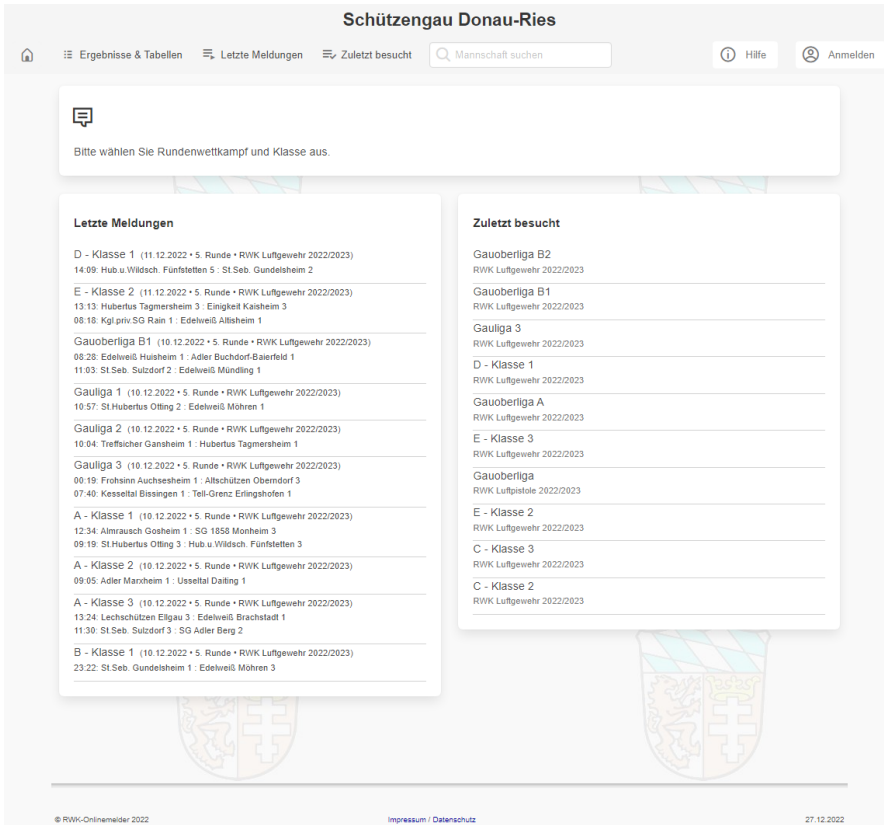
Schützengau Donau-Ries

Ergebnisse & Tabellen   Letzte Meldungen   Zuletzt besucht   Mannschaft suchen   Hilfe   Anmelden

Bitte wählen Sie Rundenwettkampf und Klasse aus.

Letzte Meldungen

D - Klasse 1 (11.12.2022 • 5. Runde • RWK Luftgewehr 2022/2023)
14:09: Hub.u.Wildsch. Fünfstetten 5 : St.Seb. Gundelsheim 2

E - Klasse 2 (11.12.2022 • 5. Runde • RWK Luftgewehr 2022/2023)
13:13: Hubertus Tagmersheim 3 : Einigkeit Kaisheim 3
08:18: Kgl.priv.SG Rain 1 : Edelweiß Altisheim 1

Gauoberliga B1 (10.12.2022 • 5. Runde • RWK Luftgewehr 2022/2023)
08:28: Edelweiß Huisheim 1 : Adler Buchdorf-Baierfeld 1
11:03: St.Seb. Sulzdorf 2 : Edelweiß Mündling 1

Gauliga 1 (10.12.2022 • 5. Runde • RWK Luftgewehr 2022/2023)
10:57: St.Hubertus Otting 2 : Edelweiß Möhren 1

Gauliga 2 (10.12.2022 • 5. Runde • RWK Luftgewehr 2022/2023)
10:04: Treffsicher Gansheim 1 : Hubertus Tagmersheim 1

Gauliga 3 (10.12.2022 • 5. Runde • RWK Luftgewehr 2022/2023)
00:19: Frohsinn Auchsesheim 1 : Altschützen Oberndorf 3
07:40: Kesseltal Bissingen 1 : Tell-Grenz Erlingshofen 1

A - Klasse 1 (10.12.2022 • 5. Runde • RWK Luftgewehr 2022/2023)
12:34: Almrausch Gosheim 1 : SG 1858 Monheim 3
09:19: St.Hubertus Otting 3 : Hub.u.Wildsch. Fünfstetten 3

A - Klasse 2 (10.12.2022 • 5. Runde • RWK Luftgewehr 2022/2023)
09:05: Adler Marxheim 1 : Usseltal Daiting 1

A - Klasse 3 (10.12.2022 • 5. Runde • RWK Luftgewehr 2022/2023)
13:24: Lechschützen Ellgau 3 : Edelweiß Brachstadt 1
11:30: St.Seb. Sulzdorf 3 : SG Adler Berg 2

B - Klasse 1 (10.12.2022 • 5. Runde • RWK Luftgewehr 2022/2023)
23:22: St.Seb. Gundelsheim 1 : Edelweiß Möhren 3

Zuletzt besucht

Gauoberliga B2
RWK Luftgewehr 2022/2023
Gauoberliga B1
RWK Luftgewehr 2022/2023
Gauliga 3
RWK Luftgewehr 2022/2023
D - Klasse 1
RWK Luftgewehr 2022/2023
Gauoberliga A
RWK Luftgewehr 2022/2023
E - Klasse 3
RWK Luftgewehr 2022/2023
Gauoberliga
RWK Luftpistole 2022/2023
E - Klasse 2
RWK Luftgewehr 2022/2023
C - Klasse 3
RWK Luftgewehr 2022/2023
C - Klasse 2
RWK Luftgewehr 2022/2023

© RWK-Onlinemelder 2022   Impressum / Datenschutz   27.12.2022